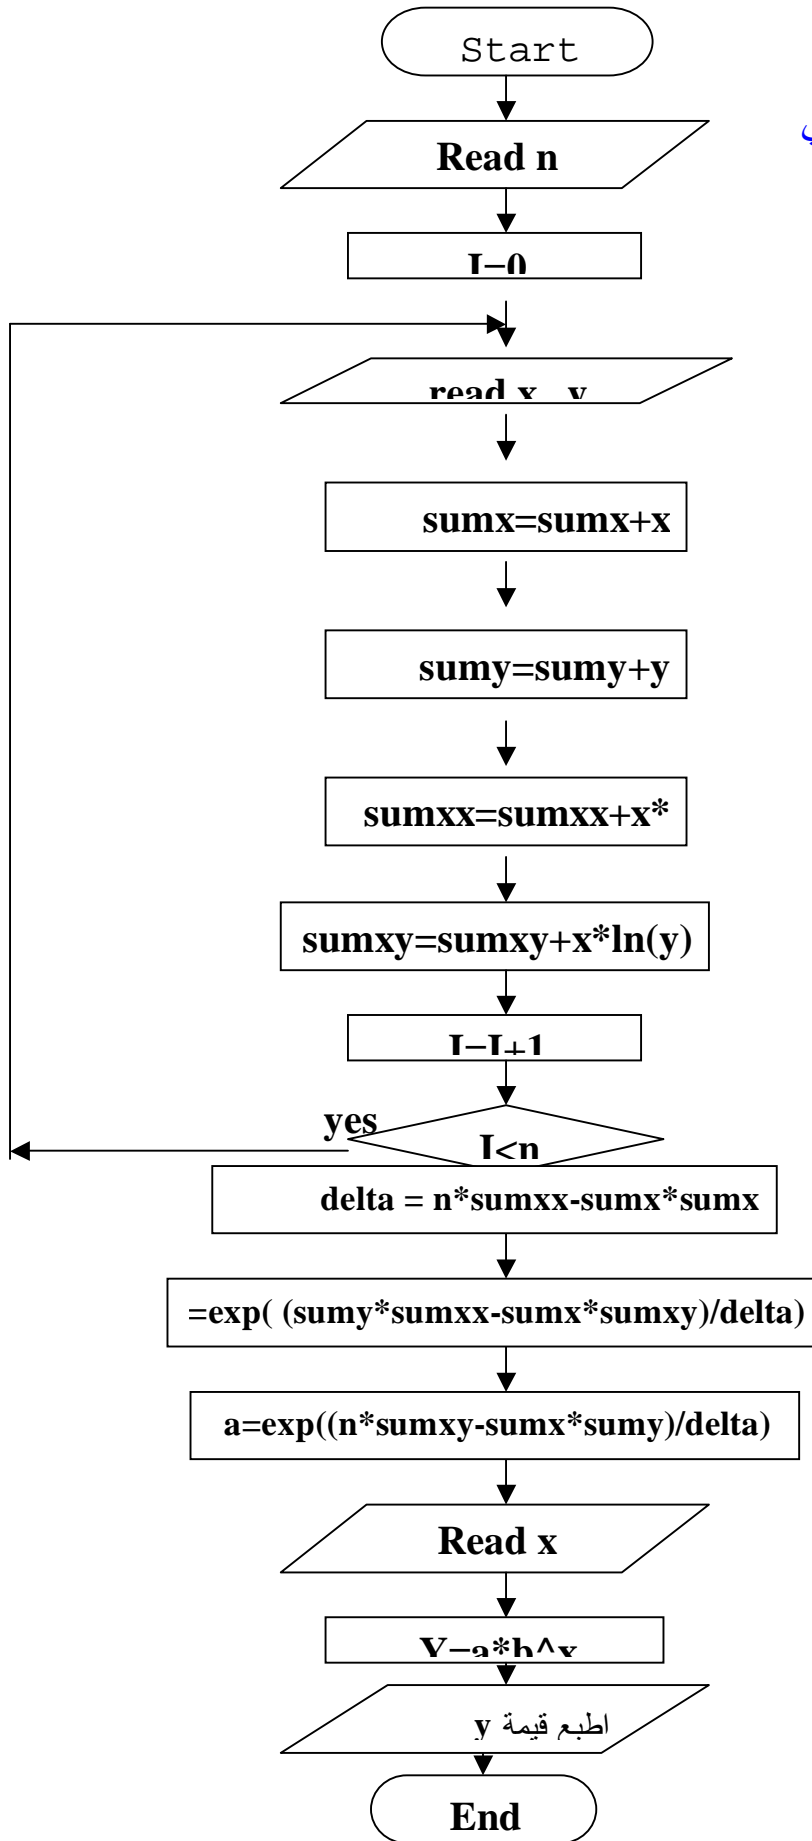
Start

Read n

I=0

read x , y

sumx=sumx+x

sumy=sumy+y

sumxx=sumxx+x*

sumxy=sumxy+x*ln(y)

I=I+1

yes

I<n

delta = n*sumxx-sumx*sumx

=exp( (sumy*sumxx-sumx*sumxy)/delta)

a=exp((n*sumxy-sumx*sumy)/delta)

Read x

Y=a*b^x

اطبع قيمة y

End